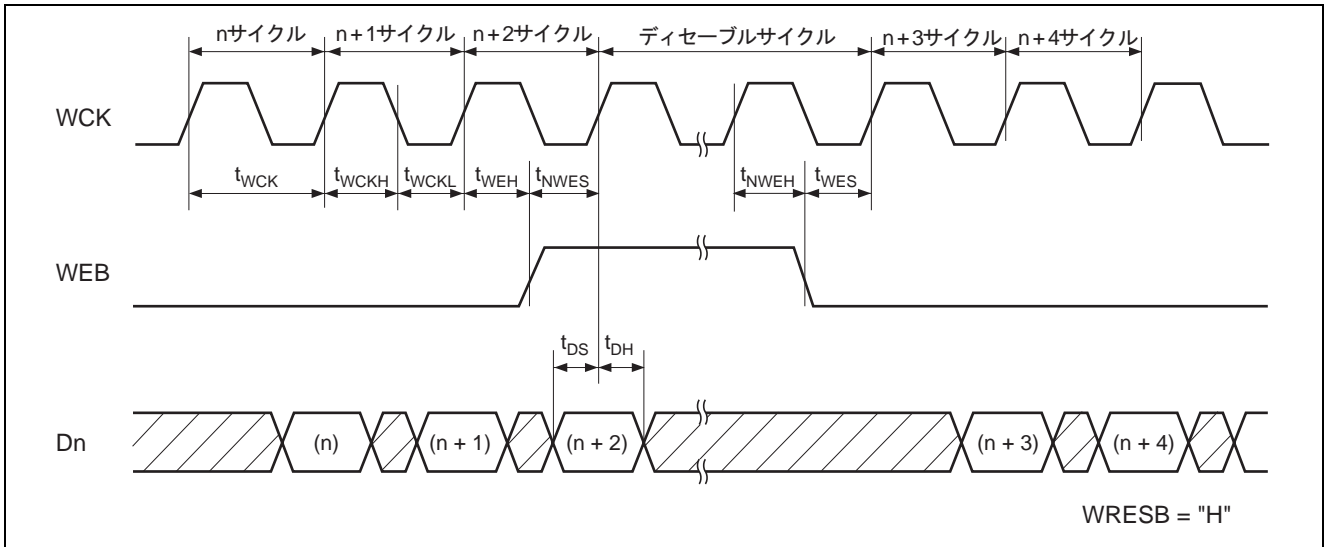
nサイクル
n+1サイクル
n+2サイクル
ディセーブルサイクル
n+3サイクル
n+4サイクル

WCK

$t_{WCK}$
$t_{WCKH}$
$t_{WCKL}$
$t_{WEH}$
$t_{NWES}$
$t_{NWEH}$
$t_{WES}$

WEB

$t_{DS}$
$t_{DH}$

Dn

(n)
(n + 1)
(n + 2)
(n + 3)
(n + 4)

WRESB = "H"